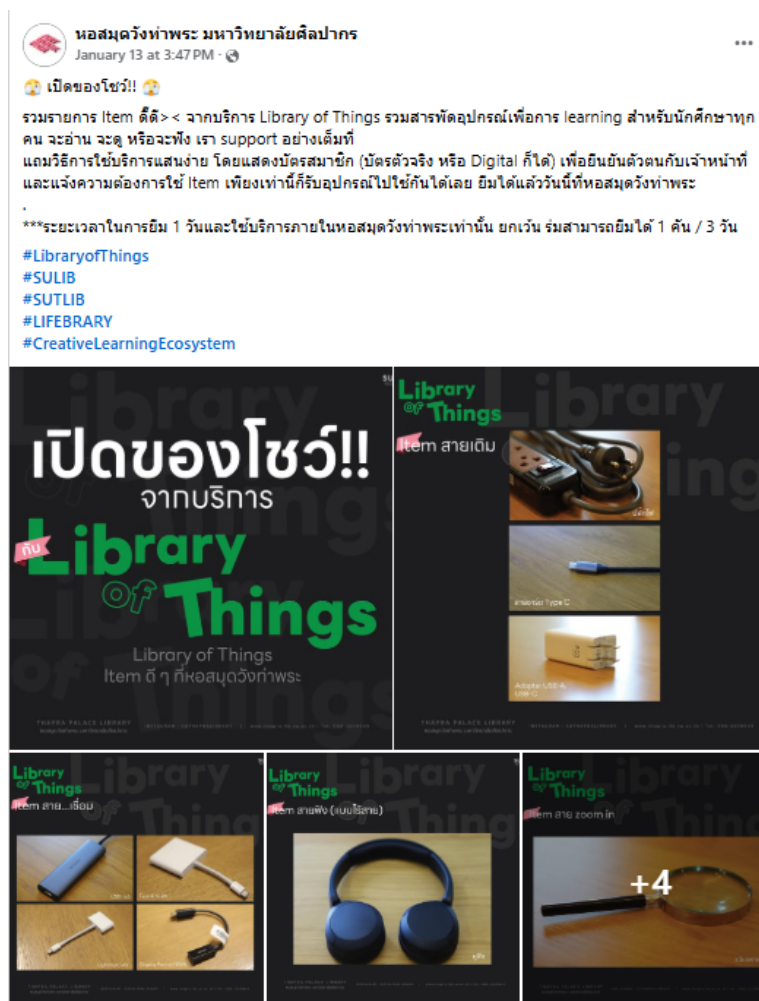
หอสมุดวังท่าพระ มหาวิทยาลัยศิลปากร
January 13 at 3:47 PM · 

เปิดของโชว์!!

รวมรายการ Item ดี๊ดี>< จากบริการ Library of Things รวมสารพัดอุปกรณ์เพื่อการ learning สำหรับนักศึกษาทุกคน จะอ่าน จะดู หรือจะฟัง เรา support อย่างเต็มที่
แถมวิธีการใช้บริการแสนง่าย โดยแสดงบัตรสมาชิก (บัตรตัวจริง หรือ Digital ก็ได้) เพื่อยืนยันตัวตนกับเจ้าหน้าที่ และแจ้งความต้องการใช้ Item เพียงเท่านี้ก็รับอุปกรณ์ไปใช้กันได้เลย ยืมได้แล้ววันนี้ที่หอสมุดวังท่าพระ
.
***ระยะเวลาในการยืม 1 วันและใช้บริการภายในหอสมุดวังท่าพระเท่านั้น ยกเว้น ร่มสามารถยืมได้ 1 คัน / 3 วัน

#LibraryofThings
#SULIB
#SUTLIB
#LIFEBRARY
#CreativeLearningEcosystem

เปิดของโชว์!!
จากบริการ
กับ Library of Things
Library of Things
Item ดี ๆ ที่หอสมุดวังท่าพระ
THAPRA PALACE LIBRARY

Library of Things
Item สายเติม
ปลั๊กไฟ
สายชาร์จ Type C
Adapter USB-A, USB-C

Library of Things
Item สาย...เชื่อม

Library of Things
Item สายฟัง (แบบไร้สาย)
หูฟัง

Library of Things
Item สาย zoom in
+4